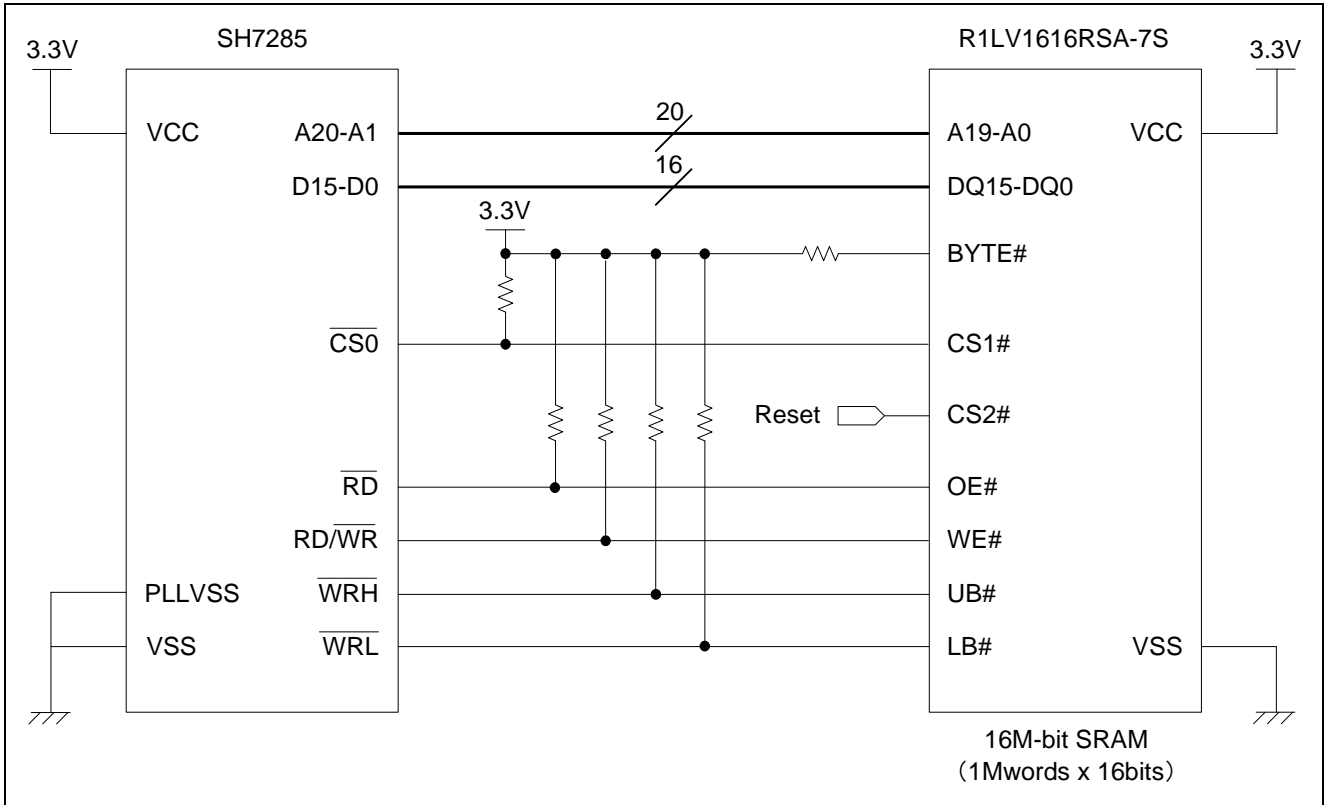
3.3V

SH7285

R1LV1616RSA-7S

3.3V

VCC

A20-A1

20

A19-A0

VCC

D15-D0

16

DQ15-DQ0

3.3V

BYTE#

$\overline{CS0}$

CS1#

Reset

CS2#

$\overline{RD}$

OE#

RD/$\overline{WR}$

WE#

PLLVSS

$\overline{WRH}$

UB#

VSS

$\overline{WRL}$

LB#

VSS

16M-bit SRAM
(1Mwords x 16bits)